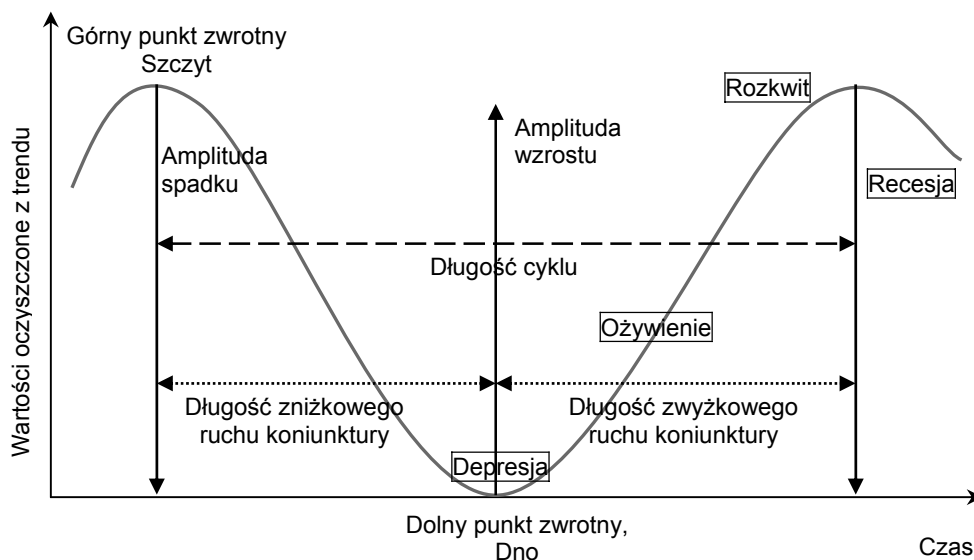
Górny punkt zwrotny
Szczyt

Rozkwit

Amplituda spadku

Amplituda wzrostu

Recesja

Wartości oczyszczone z trendu

Długość cyklu

Ożywienie

Długość zniżkowego ruchu koniunktury

Długość zwyżkowego ruchu koniunktury

Depresja

Dolny punkt zwrotny,
Dno

Czas